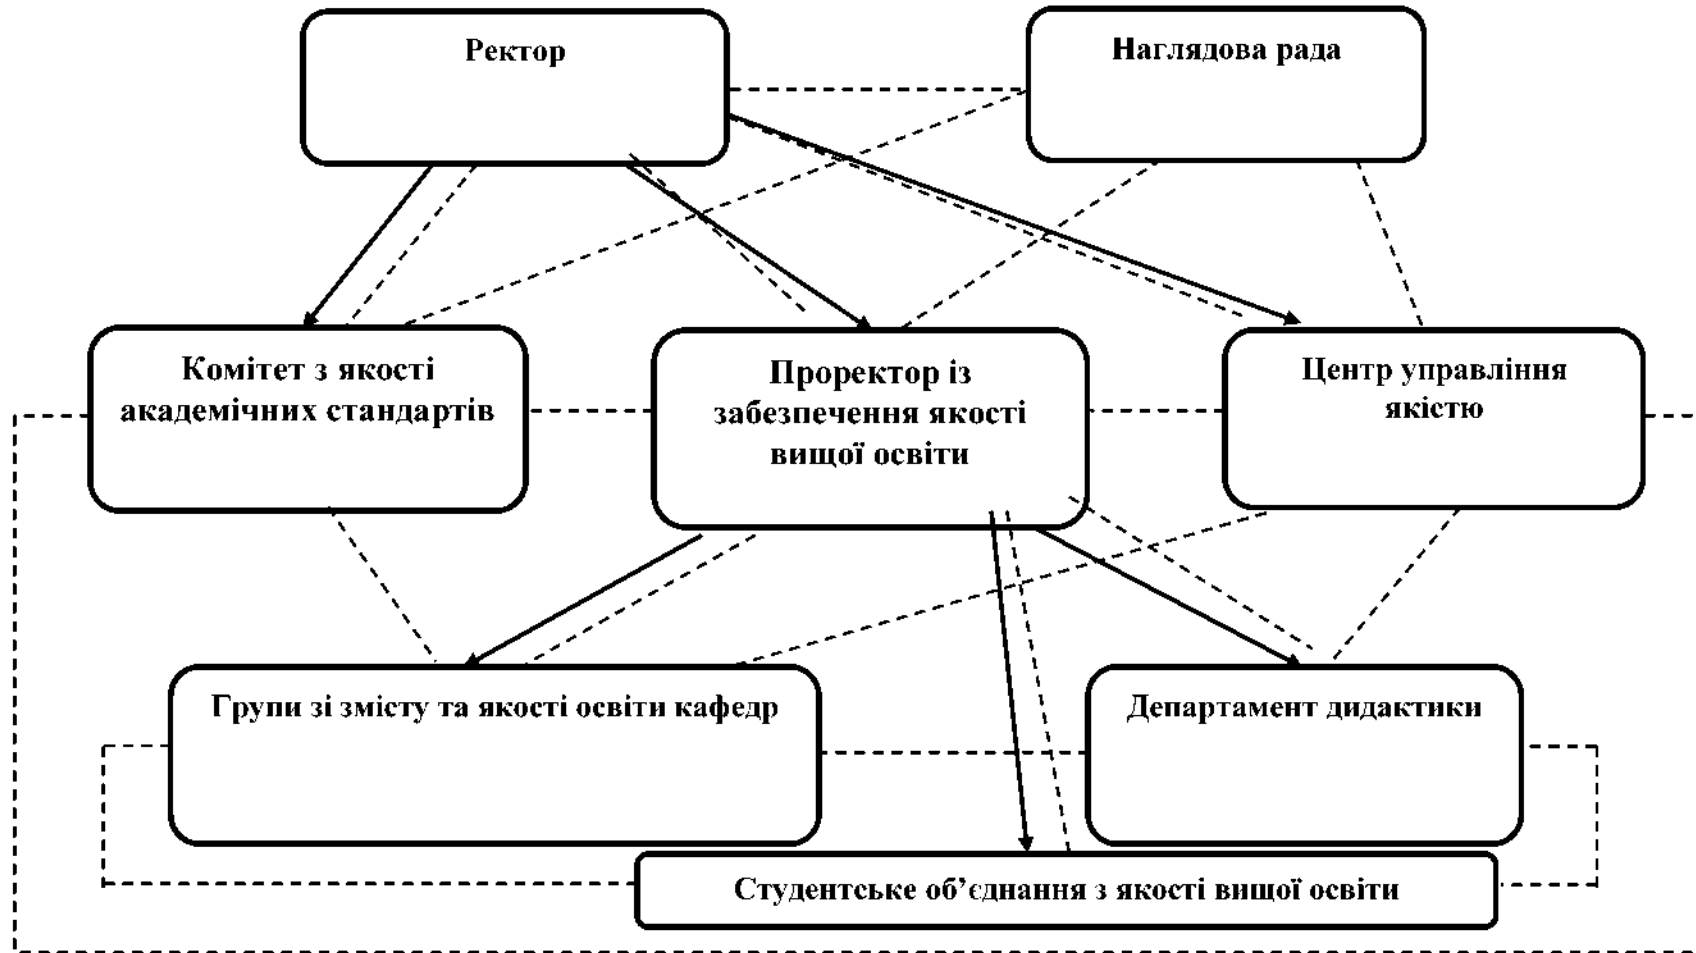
Ректор

Наглядова рада

Комітет з якості академічних стандартів

Проректор із забезпечення якості вищої освіти

Центр управління якістю

Групи зі змісту та якості освіти кафедр

Департамент дидактики

Студентське об’єднання з якості вищої освіти